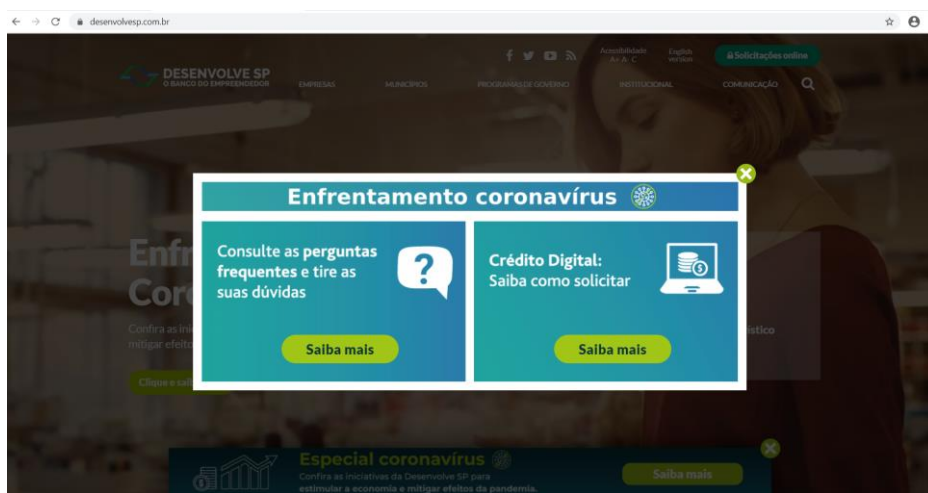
desenvolvesp.com.br

DESENVOLVE SP
O BANCO DO EMPREENDEDOR

Acessibilidade A+ A- C

English version

Solicitações online

EMPRESAS MUNICÍPIOS PROGRAMAS DE GOVERNO INSTITUCIONAL COMUNICAÇÃO

Enfrentamento coronavírus

Consulte as perguntas frequentes e tire as suas dúvidas

Saiba mais

Crédito Digital: Saiba como solicitar

Saiba mais

Enfr
Cor

Confira as ini
mitigar efeito

Clique e sai

ístico

Especial coronavírus

Confira as iniciativas da Desenvolve SP para estimular a economia e mitigar efeitos da pandemia.

Saiba mais